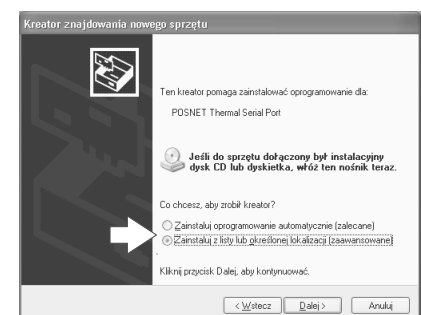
Kreator znajdowania nowego sprzętu

Ten kreator pomaga zainstalować oprogramowanie dla:

POSNET Thermal Serial Port

Jeśli do sprzętu dołączony był instalacyjny dysk CD lub dyskietka, włóż ten nośnik teraz.

Co chcesz, aby zrobił kreator?

Zainstaluj oprogramowanie automatycznie (zalecane)

Zainstaluj z listy lub określonej lokalizacji (zaawansowane)

Kliknij przycisk Dalej, aby kontynuować.

< Wstecz | Dalej > | Anuluj